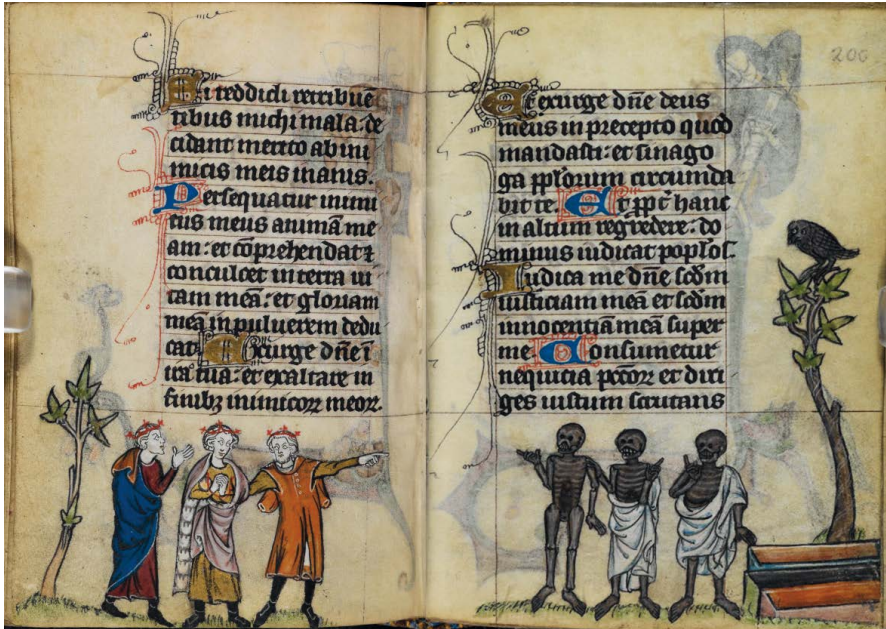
Si reddidi retribuentibus michi mala: decidam merito ab inimicis meis inanis.

Persequatur inimicus meus animã meam: et cõprehendat ꝛ conculcet in terra uitam meã: et gloriam meã in puluerem deducat. Exurge dñe in ira tua: et exaltare in finibꝫ inimicoꝝ meoꝝ.

200

Exurge dñe deus meus in precepto quod mandasti: et sinagoga ppłoꝝ circumdabit te. Et ꝓpť hanc in altum regredere: dominus iudicat popłos.

Iudica me dñe scđm iusticiam meã et scđm innocentiã meã super me. Consumetur nequicia pcõꝝ et diriges iustum scrutans